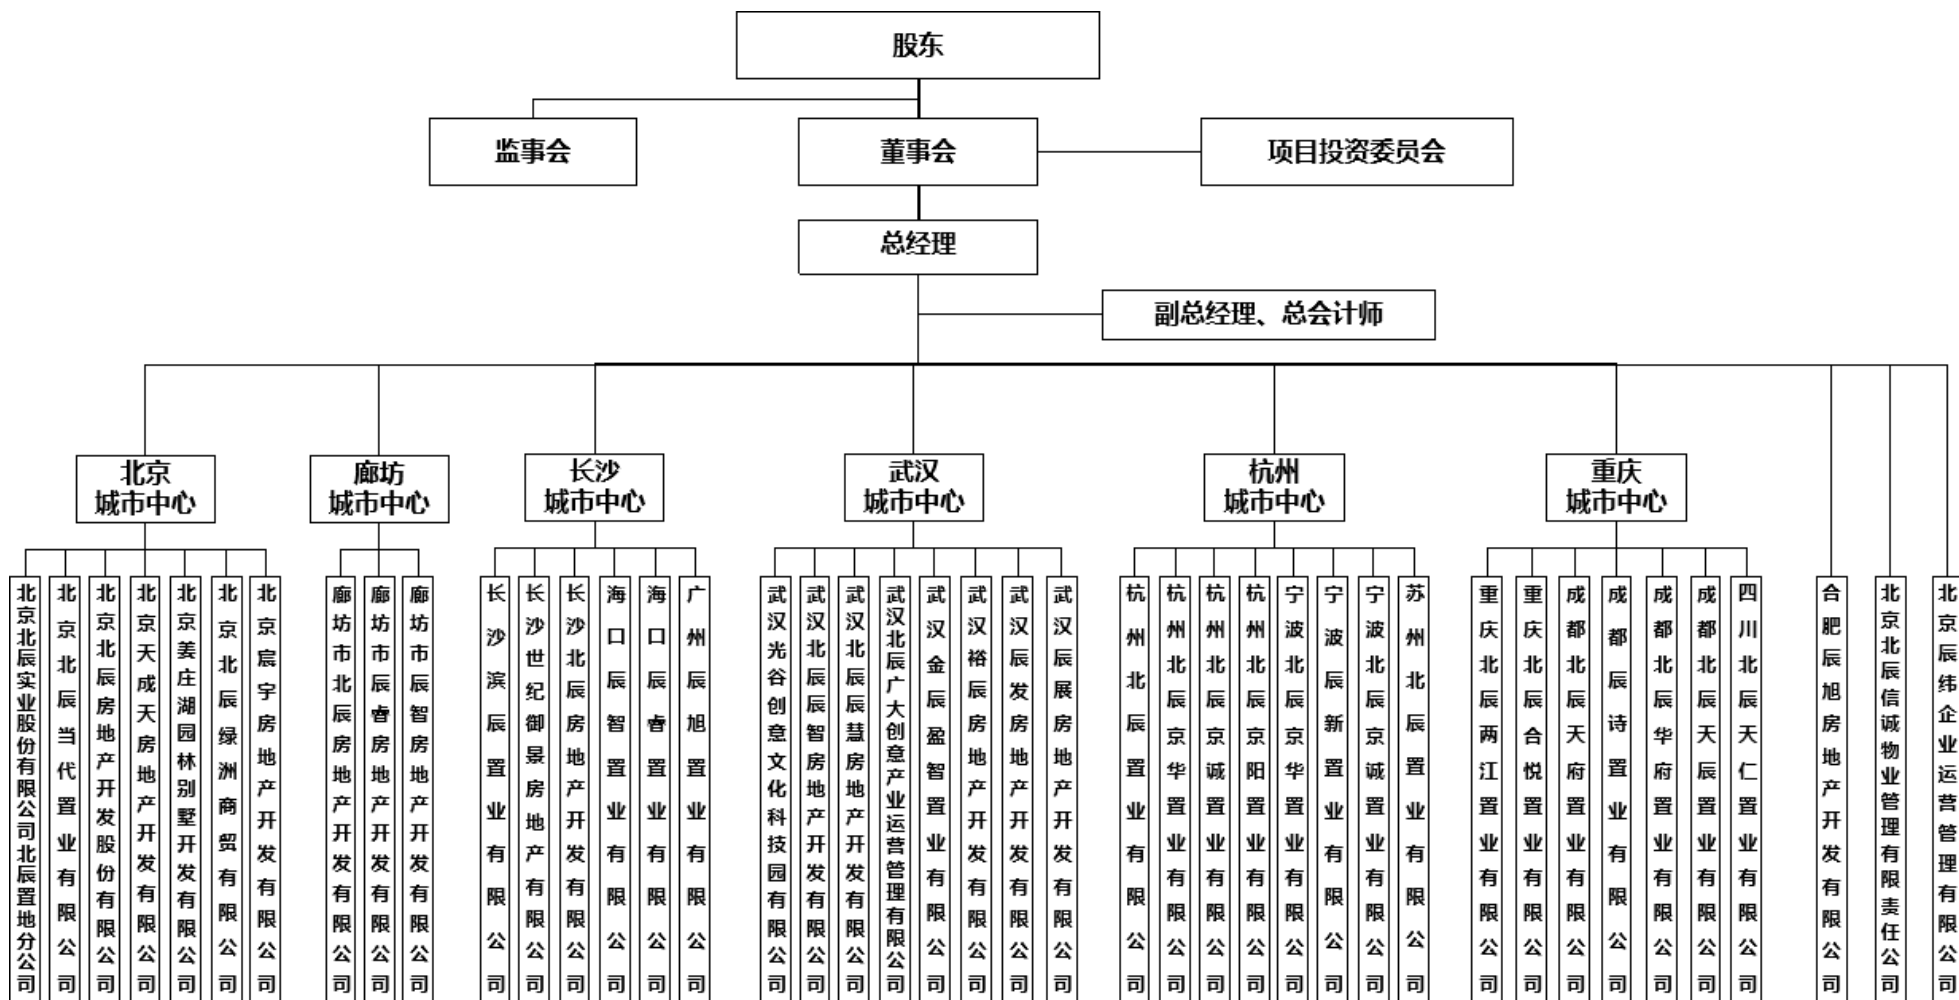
股东

监事会

董事会

项目投资委员会

总经理

副总经理、总会计师

北京城市中心

北京北辰实业股份有限公司北辰置地分公司
北京北辰当代置业有限公司
北京北辰房地产开发股份有限公司
北京天成天房地产开发有限公司
北京姜庄湖园林别墅开发有限公司
北京北辰绿洲商贸有限公司
北京宸宇房地产开发有限公司

廊坊城市中心

廊坊市北辰房地产开发有限公司
廊坊市辰睿房地产开发有限公司
廊坊市辰智房地产开发有限公司

长沙城市中心

长沙滨辰置业有限公司
长沙世纪御景房地产有限公司
长沙北辰房地产开发有限公司
海口辰智置业有限公司
海口辰睿置业有限公司
广州辰旭置业有限公司

武汉城市中心

武汉光谷创意文化科技园有限公司
武汉北辰辰智房地产开发有限公司
武汉北辰辰慧房地产开发有限公司
武汉北辰广大创意产业运营管理有限公司
武汉金辰盈智置业有限公司
武汉裕辰房地产开发有限公司
武汉辰发房地产开发有限公司
武汉辰展房地产开发有限公司

杭州城市中心

杭州北辰置业有限公司
杭州北辰京华置业有限公司
杭州北辰京诚置业有限公司
杭州北辰京阳置业有限公司
宁波北辰京华置业有限公司
宁波辰新置业有限公司
宁波北辰京诚置业有限公司
苏州北辰置业有限公司

重庆城市中心

重庆北辰两江置业有限公司
重庆北辰合悦置业有限公司
成都北辰天府置业有限公司
成都辰诗置业有限公司
成都北辰华府置业有限公司
成都北辰天辰置业有限公司
四川北辰天仁置业有限公司

合肥辰旭房地产开发有限公司
北京北辰信诚物业管理有限责任公司
北京辰纬企业运营管理有限公司